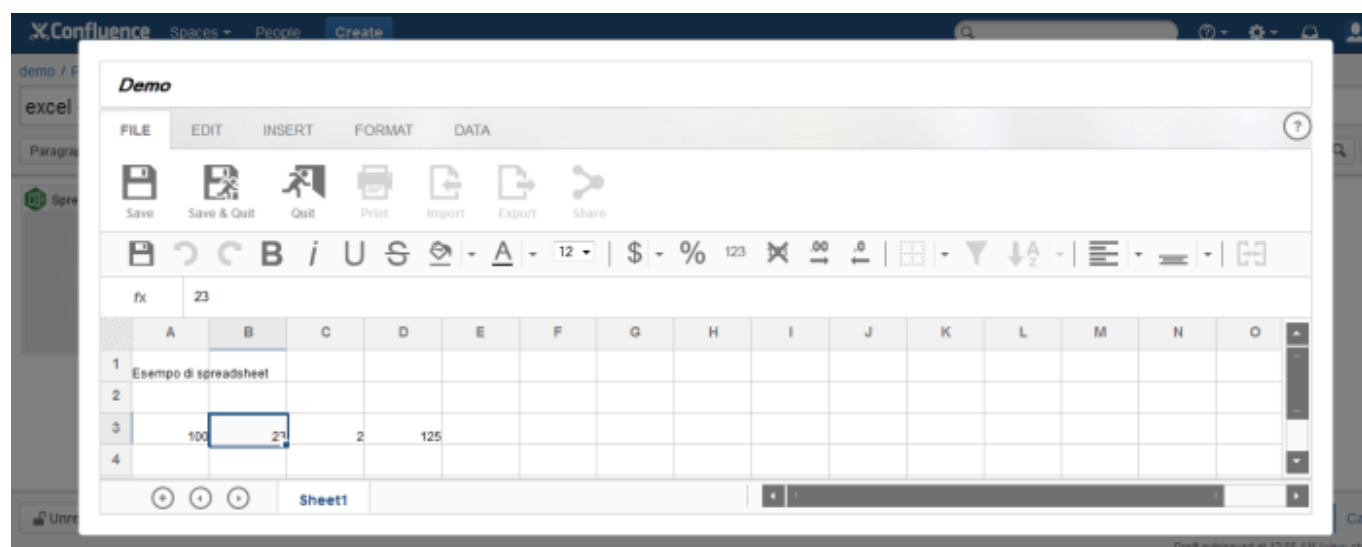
Confluence Spaces People Create

demo / F

excel

Paragra

Spre

Unre

Ca

Demo

FILE EDIT INSERT FORMAT DATA

?

Save Save & Quit Quit Print Import Export Share

B i U S A 12 $ % 123 .00 .0

fx 23

|   | A | B | C | D | E | F | G | H | I | J | K | L | M | N | O |
|---|---|---|---|---|---|---|---|---|---|---|---|---|---|---|---|
| 1 | Esempo di spreadsheet | | | | | | | | | | | | | | |
| 2 | | | | | | | | | | | | | | | |
| 3 | 100 | 23 | 2 | 125 | | | | | | | | | | | |
| 4 | | | | | | | | | | | | | | | |

Sheet1